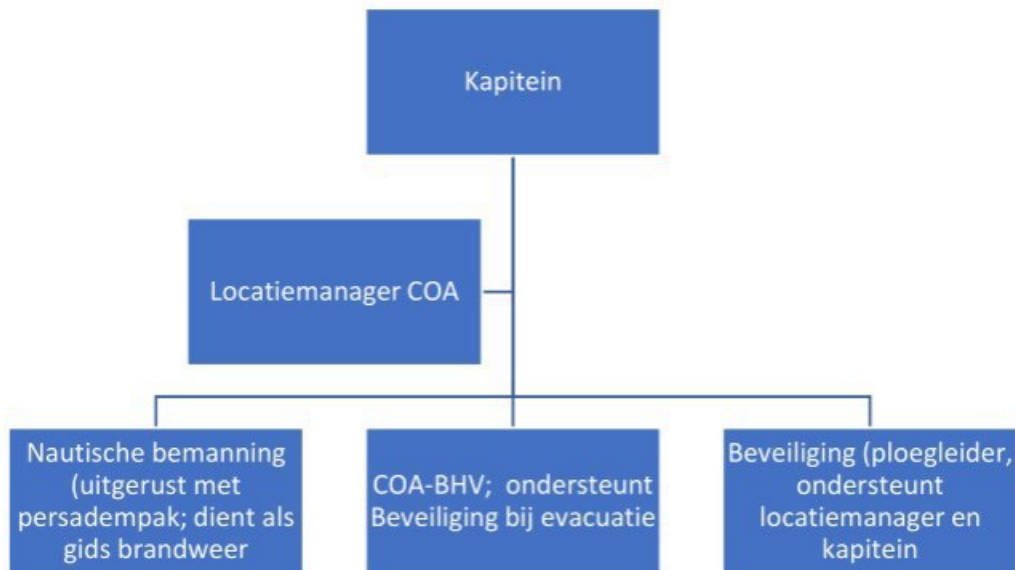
Kapitein

Locatiemanager COA

Nautische bemanning (uitgerust met persadempak; dient als gids brandweer

COA-BHV; ondersteunt Beveiliging bij evacuatie

Beveiliging (ploegleider, ondersteunt locatiemanager en kapitein